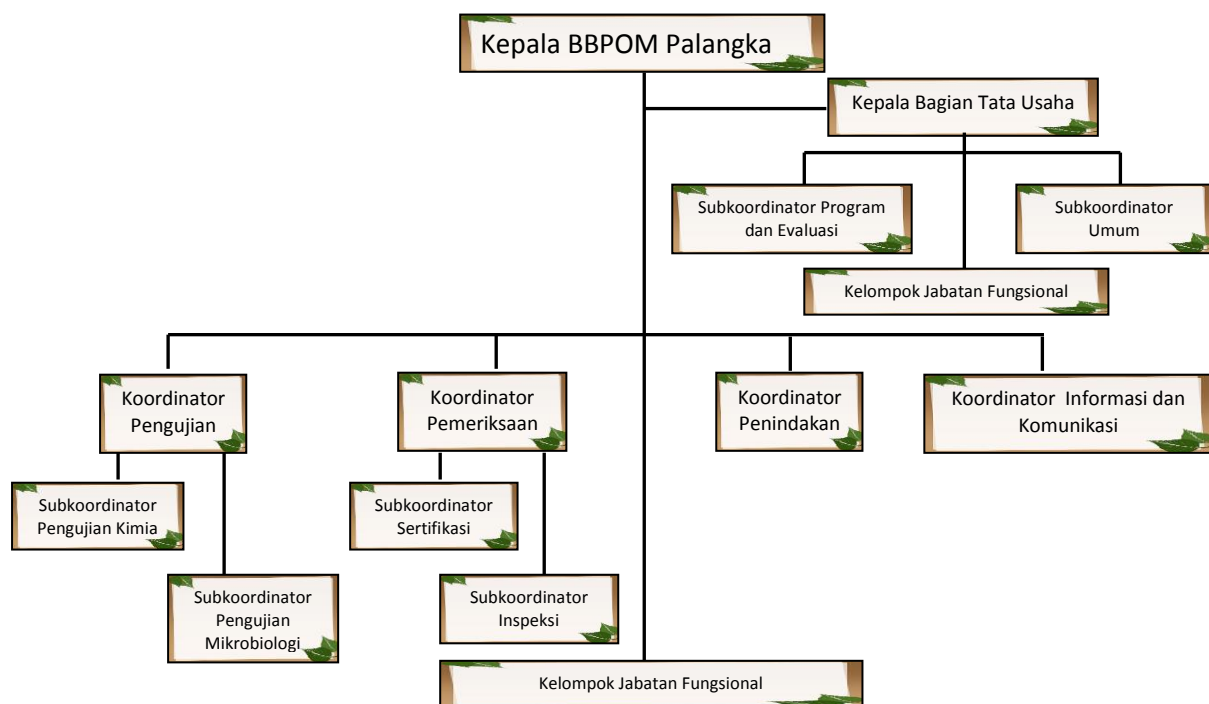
Kepala BBPOM Palangka

Kepala Bagian Tata Usaha

Subkoordinator Program dan Evaluasi

Subkoordinator Umum

Kelompok Jabatan Fungsional

Koordinator Pengujian

Koordinator Pemeriksaan

Koordinator Penindakan

Koordinator Informasi dan Komunikasi

Subkoordinator Pengujian Kimia

Subkoordinator Pengujian Mikrobiologi

Subkoordinator Sertifikasi

Subkoordinator Inspeksi

Kelompok Jabatan Fungsional